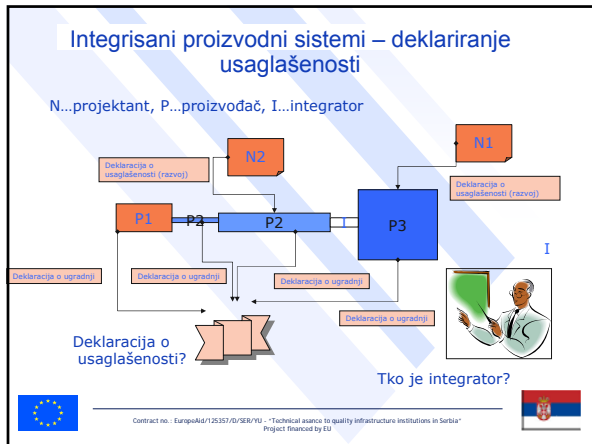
Integrisani proizvodni sistemi – deklariranje usaglašenosti

N…projektant, P…proizvođač, I…integrator

Deklaracija o usaglašenosti (razvoj)

N2

N1

Deklaracija o usaglašenosti (razvoj)

P1

P2

P2

I

P3

I

Deklaracija o ugradnji

Deklaracija o ugradnji

Deklaracija o ugradnji

Deklaracija o ugradnji

Deklaracija o usaglašenosti?

Tko je integrator?

Contract no.: EuropeAid/125357/D/SER/YU - "Technical asance to quality infrastructure institutions in Serbia"
Project financed by EU